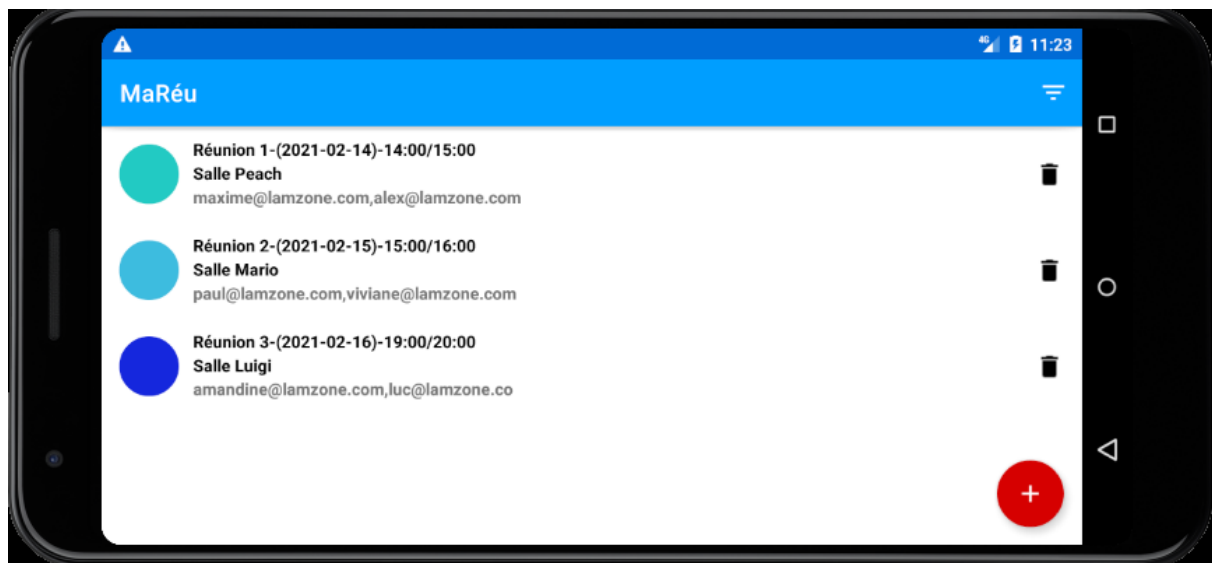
4G 11:23

MaRéu

Réunion 1-(2021-02-14)-14:00/15:00
Salle Peach
maxime@lamzone.com,alex@lamzone.com

Réunion 2-(2021-02-15)-15:00/16:00
Salle Mario
paul@lamzone.com,viviane@lamzone.com

Réunion 3-(2021-02-16)-19:00/20:00
Salle Luigi
amandine@lamzone.com,luc@lamzone.co

+